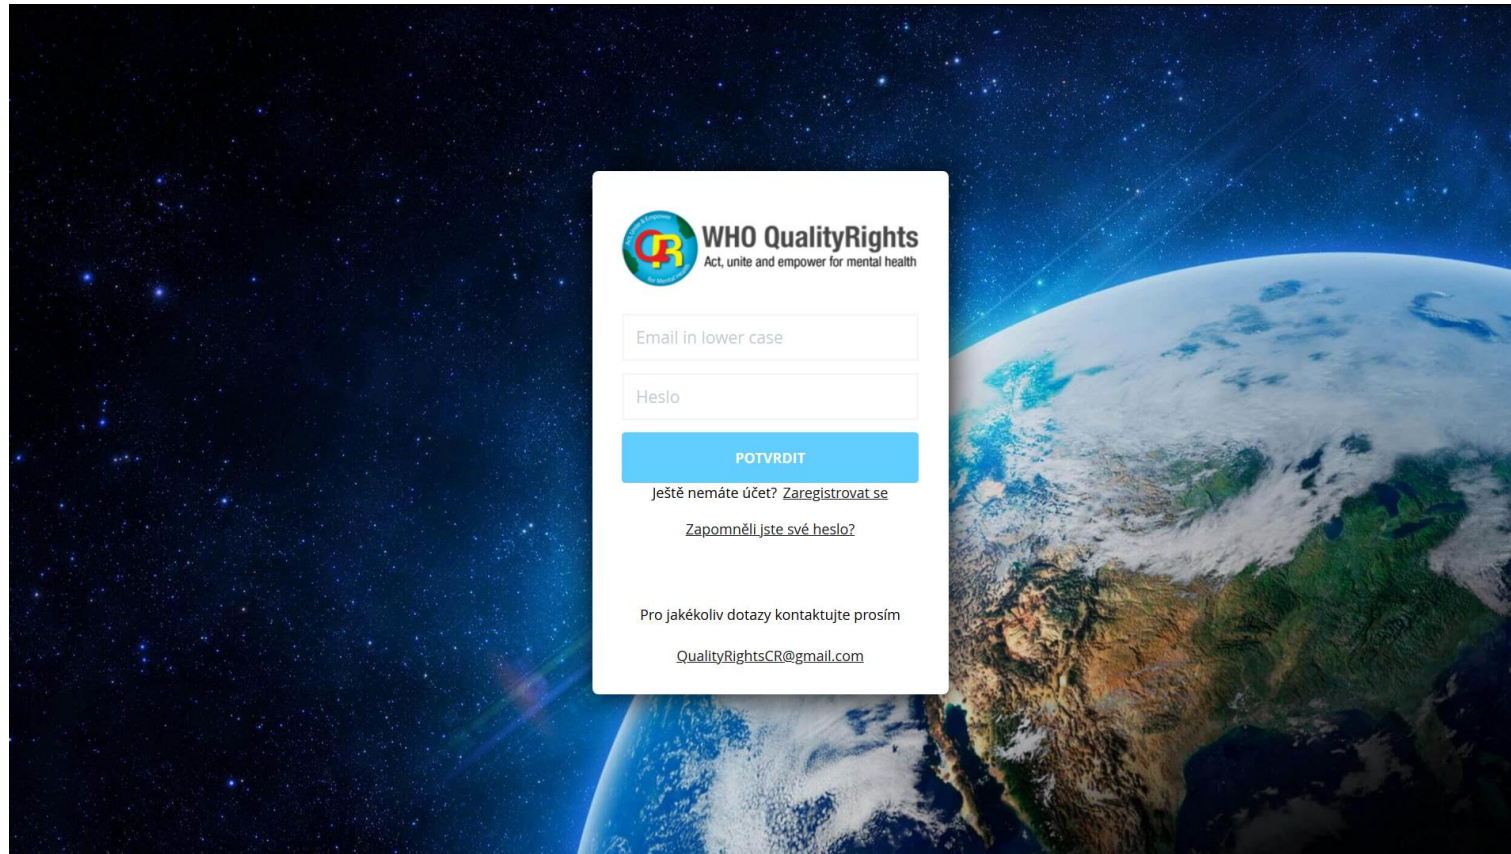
QR
WHO QualityRights
Act, unite and empower for mental health

Email in lower case

Heslo

POTVRDIT

Ještě nemáte účet? Zaregistrovat se

Zapomněli jste své heslo?

Pro jakékoliv dotazy kontaktujte prosím

QualityRightsCR@gmail.com